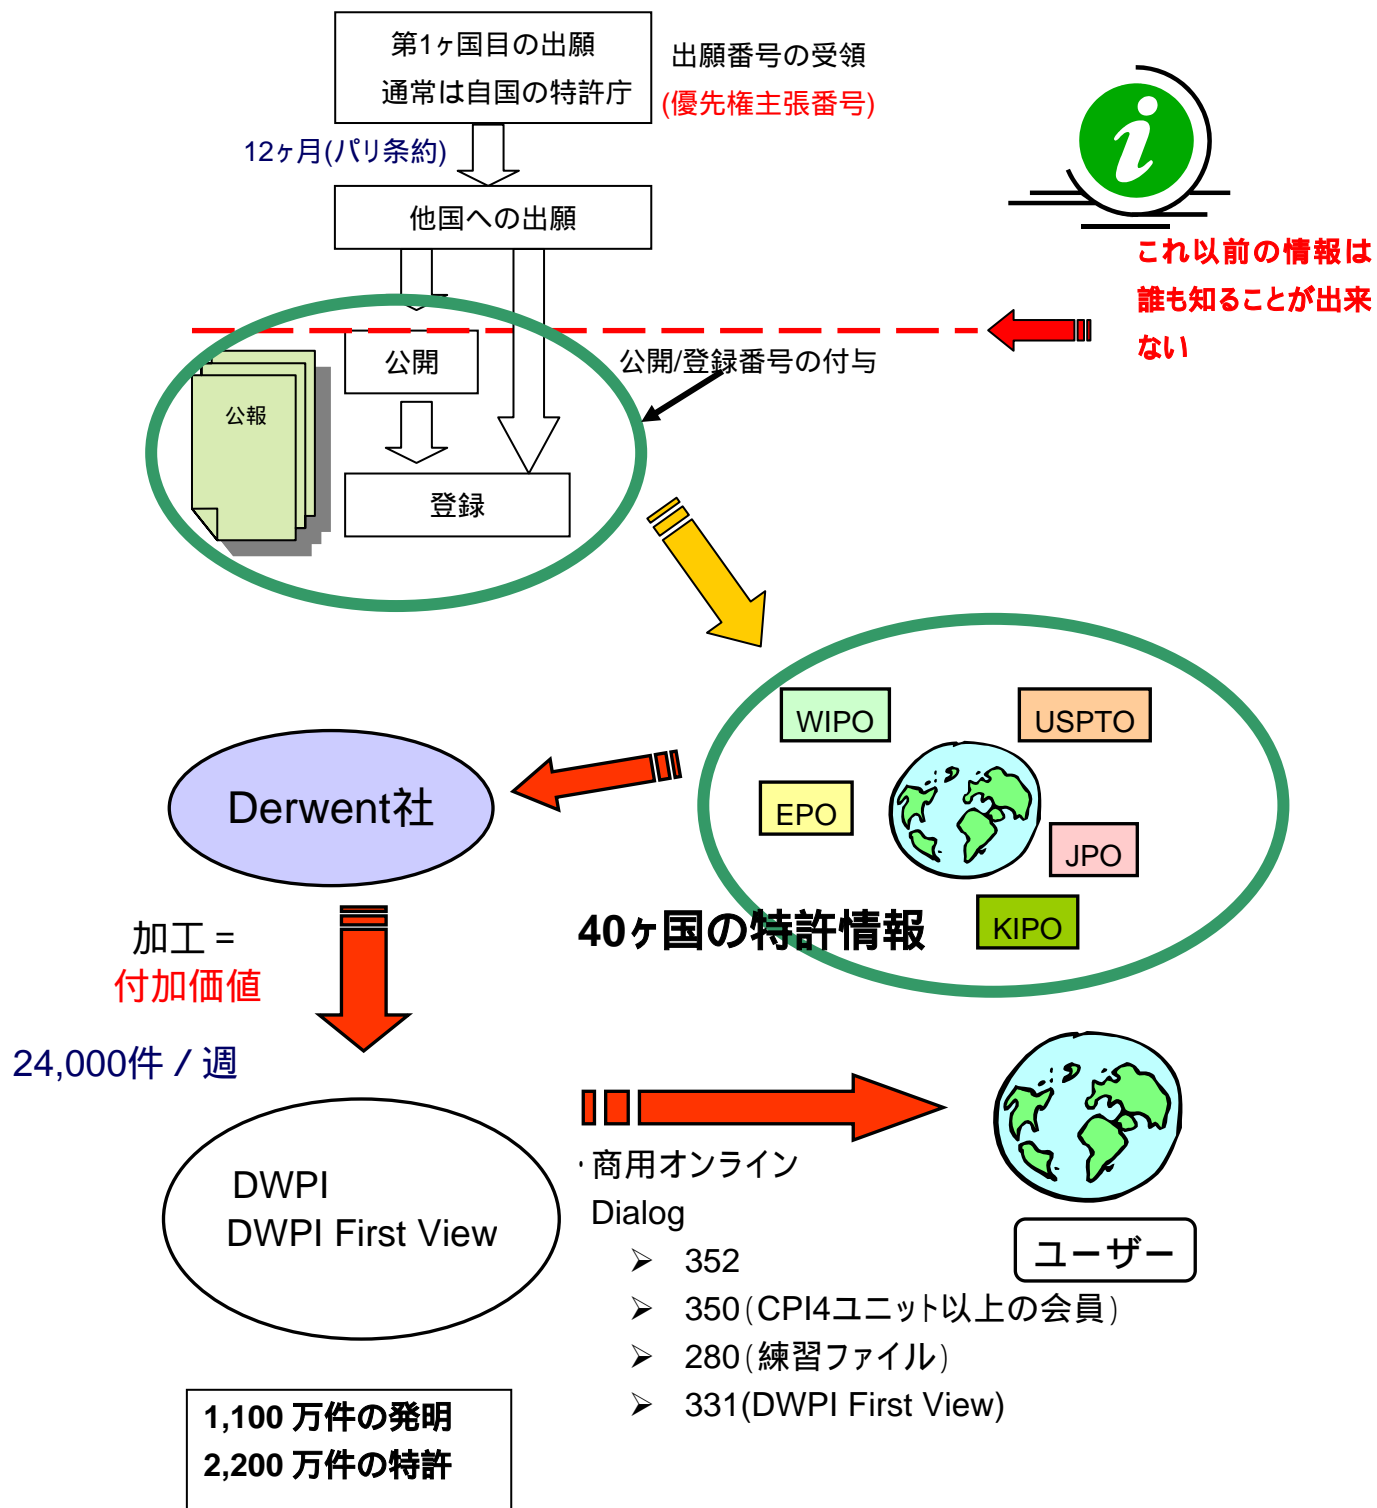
第1ヶ国目の出願
通常は自国の特許庁

出願番号の受領
(優先権主張番号)

12ヶ月(パリ条約)

他国への出願

これ以前の情報は誰も知ることが出来ない

公開

公報

公開/登録番号の付与

登録

WIPO

USPTO

Derwent社

EPO

JPO

KIPO

40ヶ国の特許情報

加工＝
付加価値

24,000件／週

DWPI
DWPI First View

・商用オンライン
Dialog
➢ 352
➢ 350（CPI4ユニット以上の会員）
➢ 280（練習ファイル）
➢ 331(DWPI First View)

ユーザー

1,100 万件の発明
2,200 万件の特許